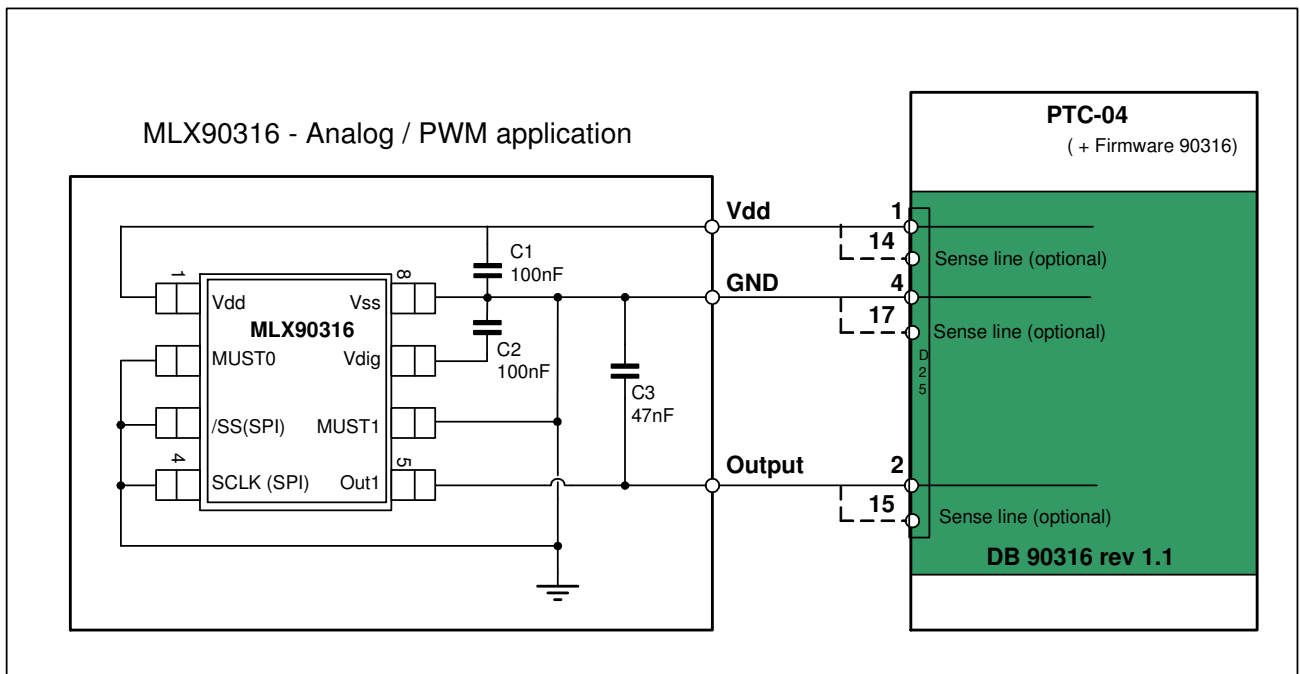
MLX90316 - Analog / PWM application

PTC-04
( + Firmware 90316)

1
8
Vdd
Vss
MLX90316
MUST0
Vdig
/SS(SPI)
MUST1
4
5
SCLK (SPI)
Out1

C1
100nF
C2
100nF
C3
47nF

Vdd
GND
Output

1
14
Sense line (optional)
4
17
Sense line (optional)
D
2
5
2
15
Sense line (optional)

DB 90316 rev 1.1